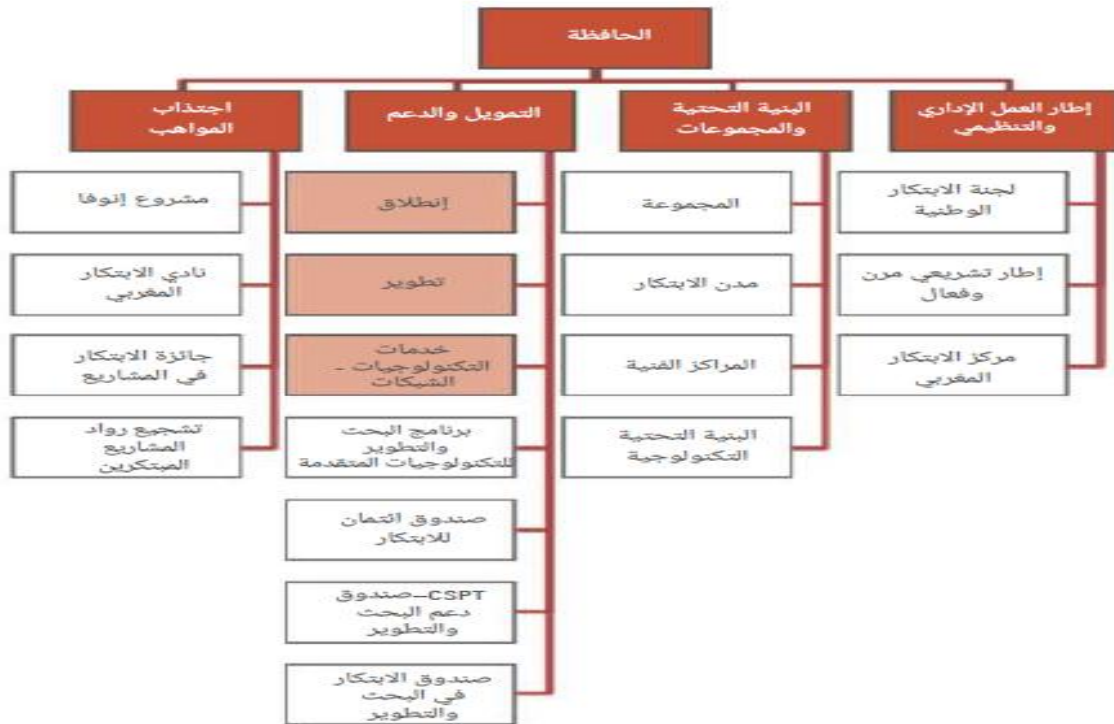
الحافظة

إطار العمل الإداري والتنظيمي

لجنة الابتكار الوطنية

إطار تشريعي مرن وفعال

مركز الابتكار المغربي

البنية التحتية والمجموعات

المجموعة

مدن الابتكار

المراكز الفنية

البنية التحتية التكنولوجية

التمويل والدعم

إنطلاق

تطوير

خدمات التكنولوجيات - الشبكات

برنامج البحث والتطوير للتكنولوجيات المتقدمة

صندوق ائتمان للابتكار

CSPT-صندوق دعم البحث والتطوير

صندوق الابتكار في البحث والتطوير

اجتذاب المواهب

مشروع إنوفا

نادي الابتكار المغربي

جائزة الابتكار في المشاريع

تشجيع رواد المشاريع المبتكرين